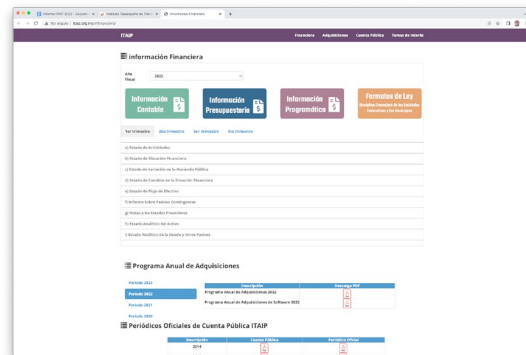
Información Financiera

ITAIP

Presidencia Adquisiciones Cuenta Pública Formatos de Interés

Información Financiera

Año Fiscal 2022

Información Contable

Información Presupuestaria

Información Programática

Formatos de Ley

1er trimestre 2do trimestre 3er trimestre 4to trimestre

a) Estado de Actividades
b) Estado de Situación Financiera
c) Estado de Variación en la Hacienda Pública
d) Estado de Cambios en la Situación Financiera
e) Estado de Flujo de Efectivo
f) Informe Sobre Pasivos Contingentes
g) Notas a los Estados Financieros
h) Estado Analítico del Activo
i) Estado Analítico de la Deuda y Otros Pasivos

Programa Anual de Adquisiciones

Periodo 2023
Periodo 2022
Periodo 2021
Periodo 2020

| Descripción | Descarga PDF |
|---|---|
| Programa Anual de Adquisiciones 2022 | |
| Programa Anual de Adquisiciones de Software 2022 | |

Periódicos Oficiales de Cuenta Pública ITAIP

| Descripción | Cuenta Pública | Periódico Oficial |
|---|---|---|
| 2014 | | |